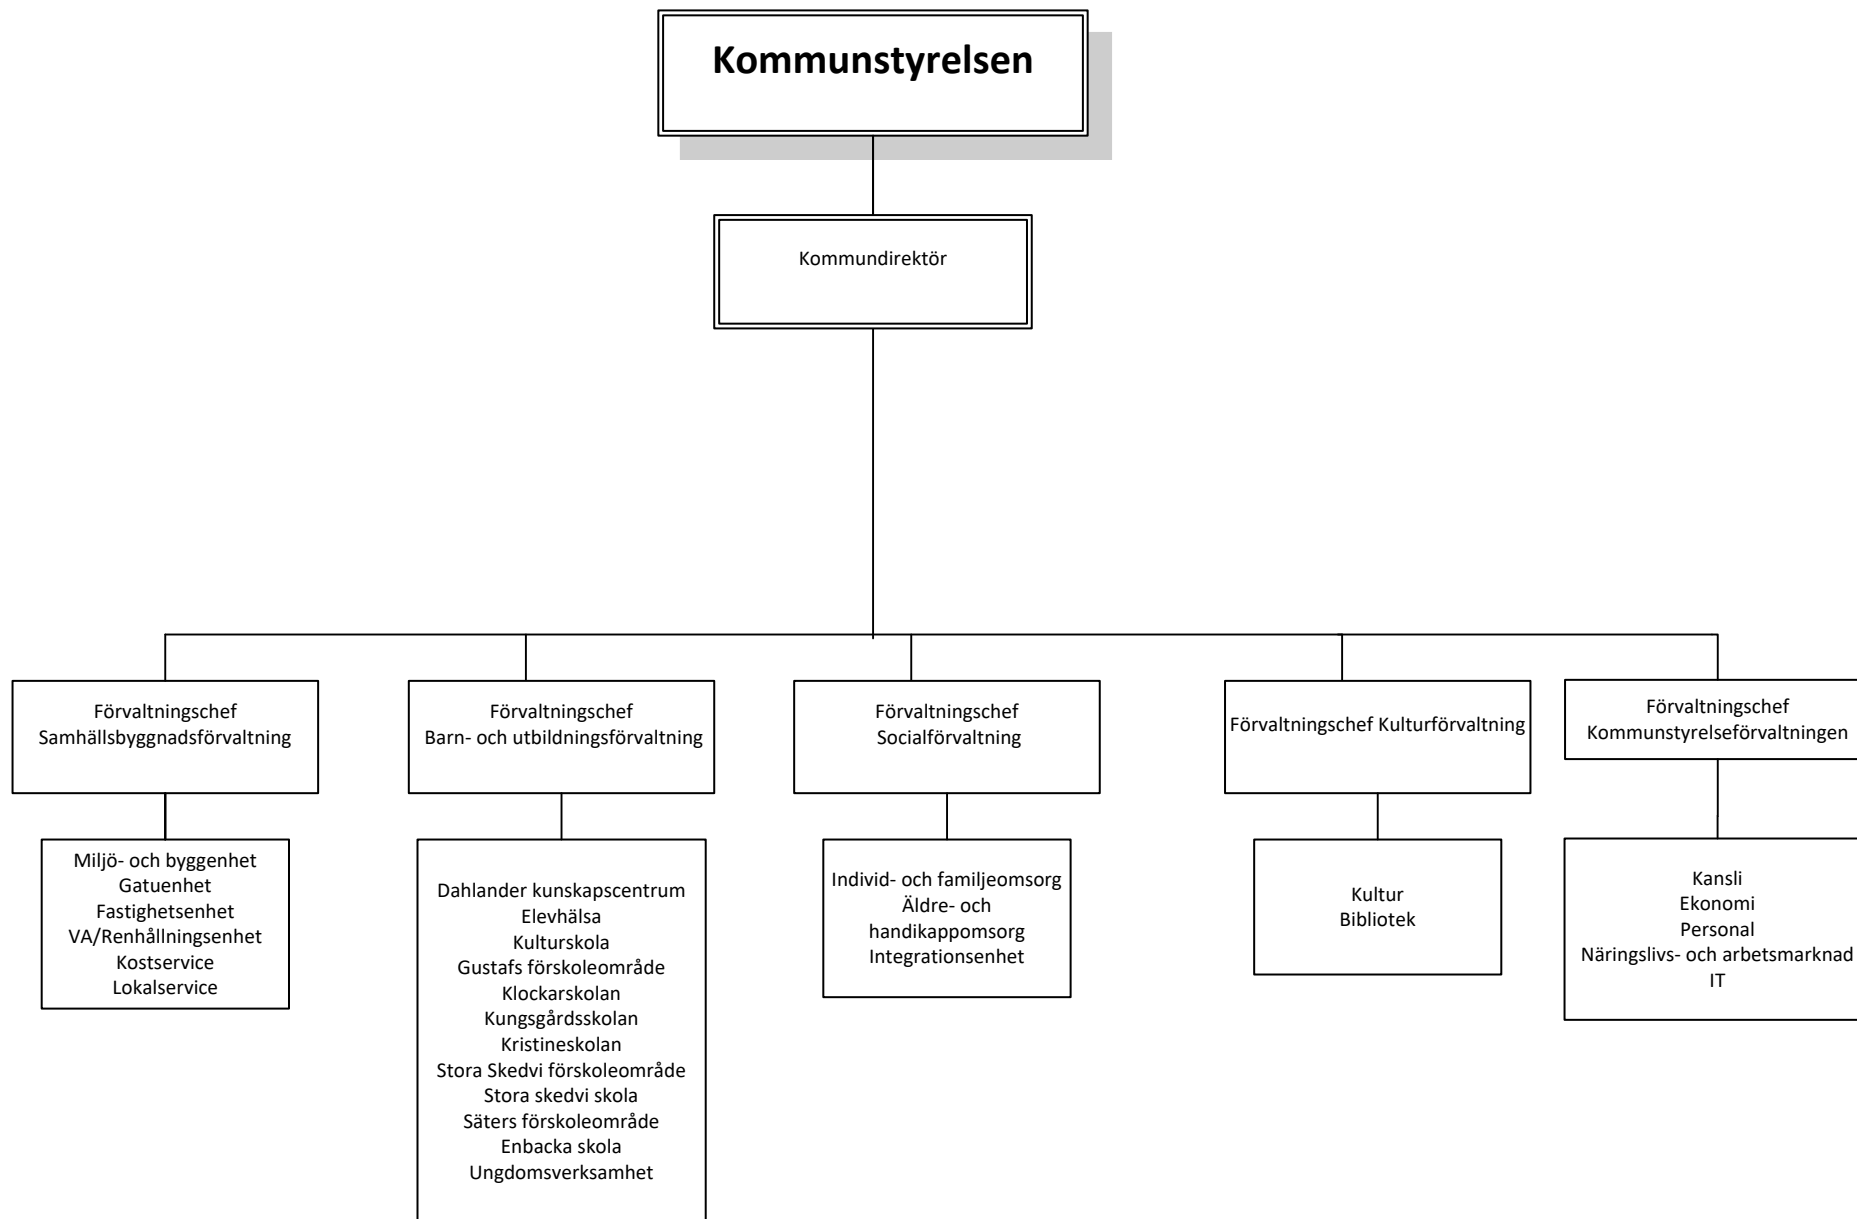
Kommunstyrelsen

Kommundirektör

Förvaltningschef
Samhällsbyggnadsförvaltning

Miljö- och byggenhet
Gatuenhet
Fastighetsenhet
VA/Renhållningsenhet
Kostservice
Lokalservice

Förvaltningschef
Barn- och utbildningsförvaltning

Dahlander kunskapscentrum
Elevhälsa
Kulturskola
Gustafs förskoleområde
Klockarskolan
Kungsgårdsskolan
Kristineskolan
Stora Skedvi förskoleområde
Stora skedvi skola
Säters förskoleområde
Enbacka skola
Ungdomsverksamhet

Förvaltningschef
Socialförvaltning

Individ- och familjeomsorg
Äldre- och handikappomsorg
Integrationsenhet

Förvaltningschef Kulturförvaltning

Kultur
Bibliotek

Förvaltningschef
Kommunstyrelseförvaltningen

Kansli
Ekonomi
Personal
Näringslivs- och arbetsmarknad
IT